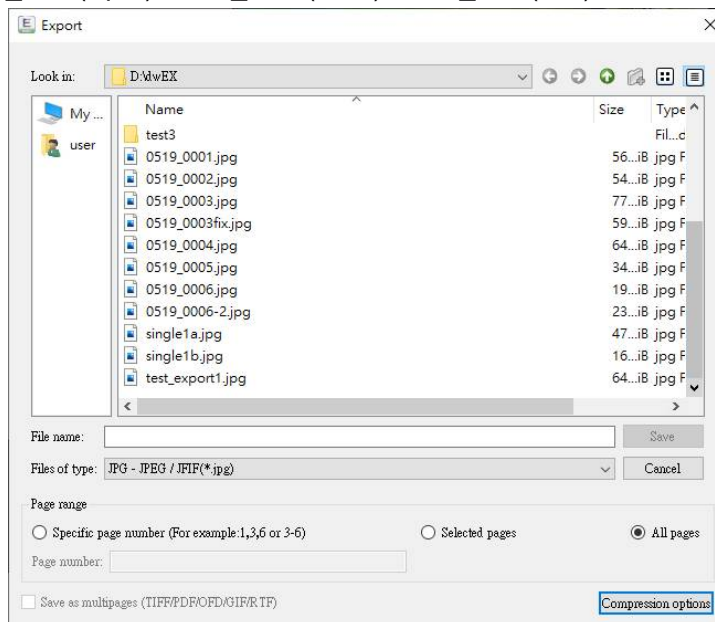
Export

Look in: D:\dwEX

My ...
user

| Name | Size | Type |
|---|---|---|
| test3 | | Fil...c |
| 0519_0001.jpg | 56...iB | jpg F |
| 0519_0002.jpg | 54...iB | jpg F |
| 0519_0003.jpg | 77...iB | jpg F |
| 0519_0003fix.jpg | 59...iB | jpg F |
| 0519_0004.jpg | 64...iB | jpg F |
| 0519_0005.jpg | 34...iB | jpg F |
| 0519_0006.jpg | 19...iB | jpg F |
| 0519_0006-2.jpg | 23...iB | jpg F |
| single1a.jpg | 47...iB | jpg F |
| single1b.jpg | 16...iB | jpg F |
| test_export1.jpg | 64...iB | jpg F |

File name:
Save

Files of type: JPG - JPEG / JFIF(*.jpg)
Cancel

Page range
Specific page number (For example:1,3,6 or 3-6)
Selected pages
All pages
Page number:

Save as multipages (TIFF/PDF/OFD/GIF/RTF)
Compression options